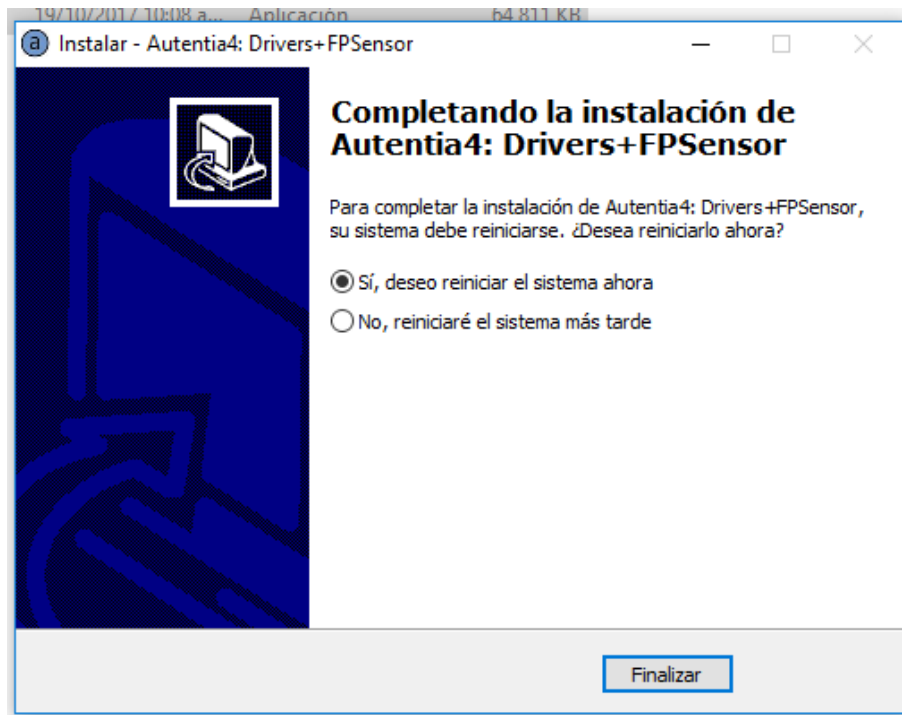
19/10/2017 10:08 a... Aplicación 64.811 KB

a Instalar - Autentia4: Drivers+FPSensor

Completando la instalación de Autentia4: Drivers+FPSensor

Para completar la instalación de Autentia4: Drivers+FPSensor, su sistema debe reiniciarse. ¿Desea reiniciarlo ahora?

Sí, deseo reiniciar el sistema ahora

No, reiniciaré el sistema más tarde

Finalizar